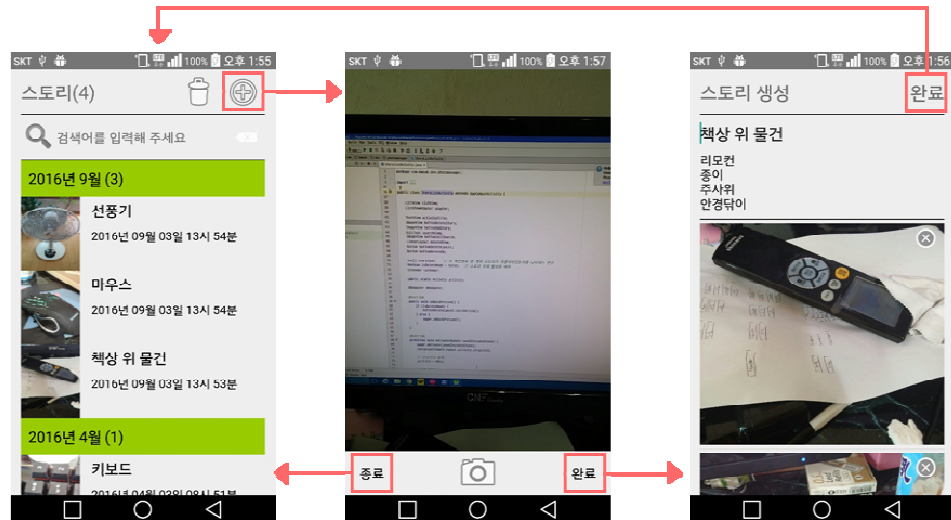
SKT 100% 오후 1:55
스토리(4)
검색어를 입력해 주세요
2016년 9월 (3)
선풍기
2016년 09월 03일 13시 54분
미우스
2016년 09월 03일 13시 54분
책상 위 물건
2016년 09월 03일 13시 53분
2016년 4월 (1)
키보드
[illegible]

SKT 100% 오후 1:57
종료
완료

SKT 100% 오후 1:56
스토리 생성
완료
책상 위 물건
리모컨
종이
주사위
안경닦이